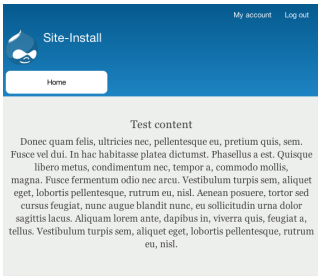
My account Log out

Site-Install

Home

Test content

Donec quam felis, ultricies nec, pellentesque eu, pretium quis, sem. Fusce vel dui. In hac habitasse platea dictumst. Phasellus a est. Quisque libero metus, condimentum nec, tempor a, commodo mollis, magna. Fusce fermentum odio nec arcu. Vestibulum turpis sem, aliquet eget, lobortis pellentesque, rutrum eu, nisl. Aenean posuere, tortor sed cursus feugiat, nunc augue blandit nunc, eu sollicitudin urna dolor sagittis lacus. Aliquam lorem ante, dapibus in, viverra quis, feugiat a, tellus. Vestibulum turpis sem, aliquet eget, lobortis pellentesque, rutrum eu, nisl.